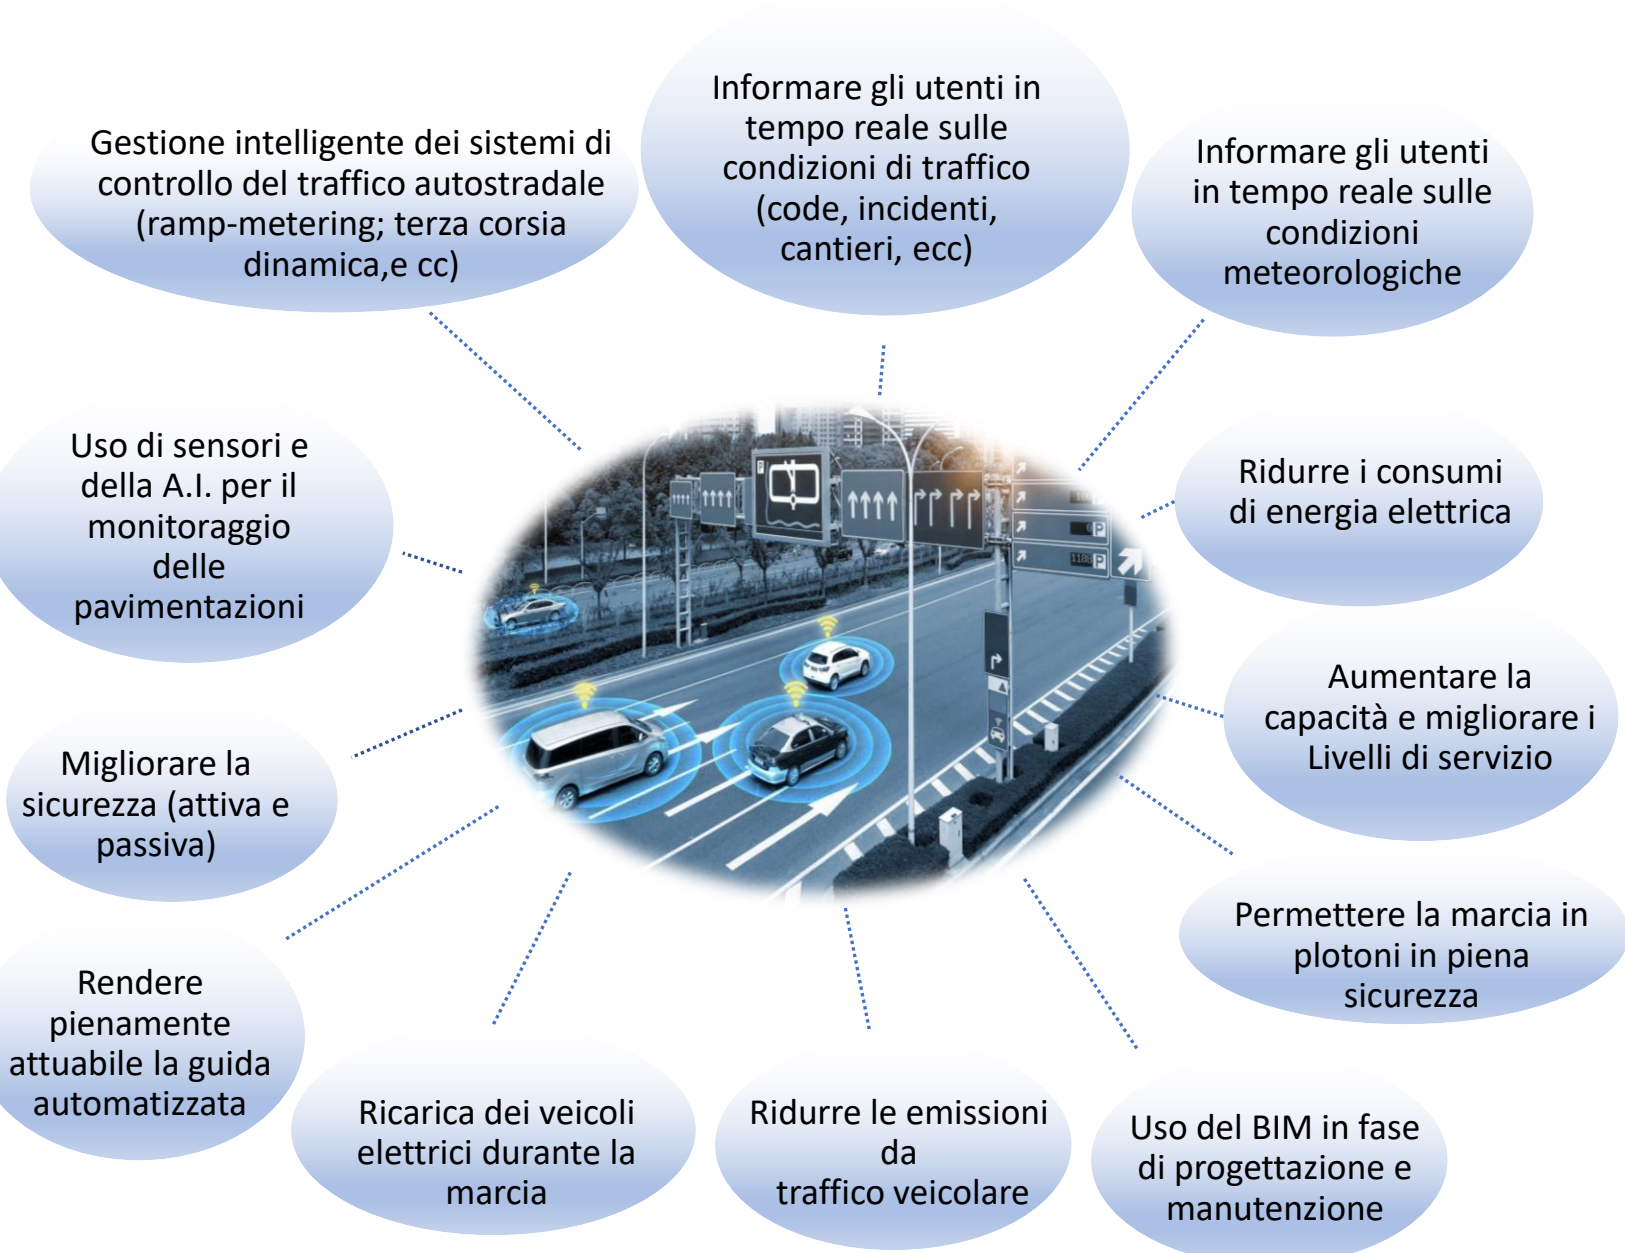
Gestione intelligente dei sistemi di controllo del traffico autostradale (ramp-metering; terza corsia dinamica,e cc)

Informare gli utenti in tempo reale sulle condizioni di traffico (code, incidenti, cantieri, ecc)

Informare gli utenti in tempo reale sulle condizioni meteorologiche

Uso di sensori e della A.I. per il monitoraggio delle pavimentazioni

Ridurre i consumi di energia elettrica

Aumentare la capacità e migliorare i Livelli di servizio

Migliorare la sicurezza (attiva e passiva)

Permettere la marcia in plotoni in piena sicurezza

Rendere pienamente attuabile la guida automatizzata

Ricarica dei veicoli elettrici durante la marcia

Ridurre le emissioni da traffico veicolare

Uso del BIM in fase di progettazione e manutenzione